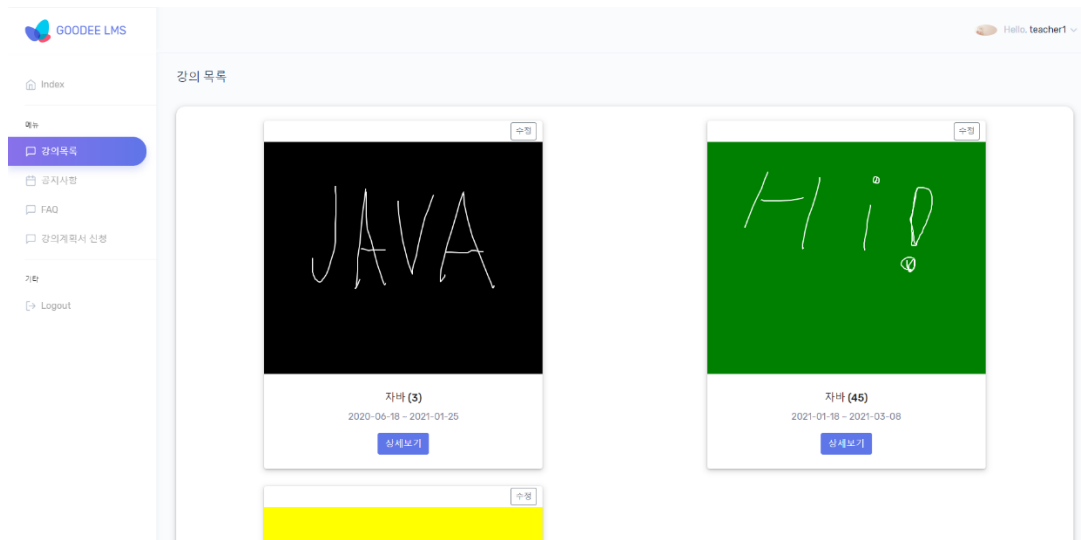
GOODEE LMS

Hello, teacher1

Index

메뉴

강의목록

공지사항

FAQ

강의계획서 신청

기타

Logout

강의 목록

수정

JAVA

자바 (3)

2020-06-18 ~ 2021-01-25

상세보기

수정

Hi!

자바 (45)

2021-01-18 ~ 2021-03-08

상세보기

수정